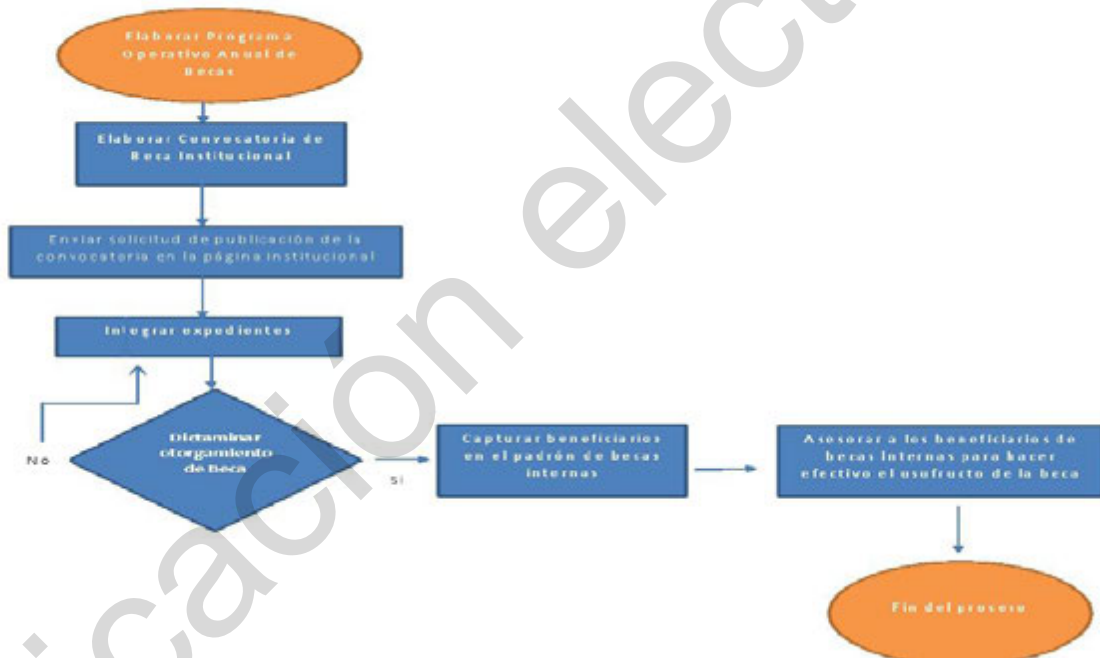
Elaborar Programa Operativo Anual de Becas

Elaborar Convocatoria de Beca Institucional

Enviar solicitud de publicación de la convocatoria en la página institucional

Integrar expedientes

Dictaminar otorgamiento de Beca

No

Si

Capturar beneficiarios en el padrón de becas internas

Asesorar a los beneficiarios de becas internas para hacer efectivo el usufructo de la beca

Fin del proceso

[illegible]cación elect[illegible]